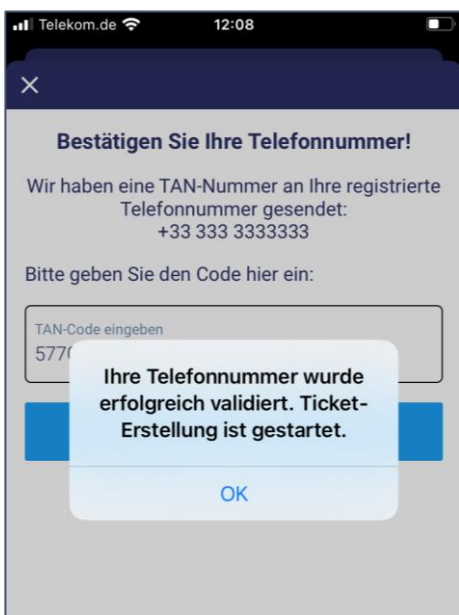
Telekom.de 12:08

×

Bestätigen Sie Ihre Telefonnummer!

Wir haben eine TAN-Nummer an Ihre registrierte Telefonnummer gesendet: +33 333 3333333

Bitte geben Sie den Code hier ein:

TAN-Code eingeben
577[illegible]

Ihre Telefonnummer wurde erfolgreich validiert. Ticket-Erstellung ist gestartet.

OK